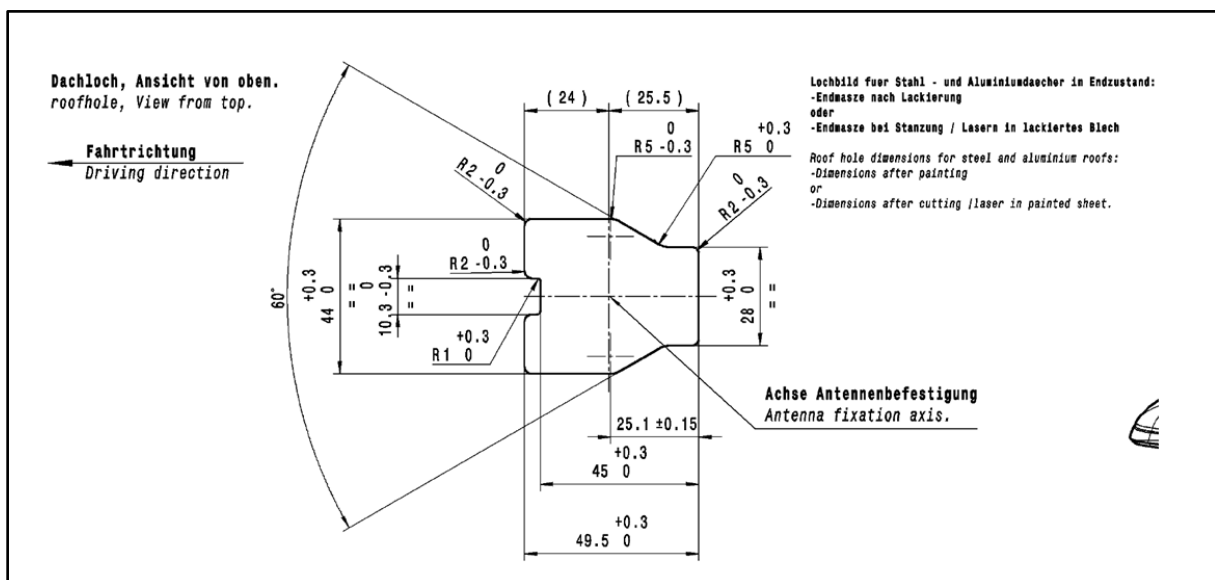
Dachloch, Ansicht von oben.
roofhole, View from top.

Fahrtrichtung
Driving direction

Lochbild fuer Stahl - und Aluminiumdaecher im Endzustand:
-Endmasze nach Lackierung
oder
-Endmasze bei Stanzung / Lasern in lackiertes Blech

Roof hole dimensions for steel and aluminium roofs:
-Dimensions after painting
or
-Dimensions after cutting /laser in painted sheet.

(24)
(25.5)
0
R5 -0.3
+0.3
R5 0
0
R2 -0.3
0
R2 -0.3
0
R2 -0.3
60°
+0.3
44 0
=
=
0
10.3 -0.3
=
=
+0.3
R1 0
+0.3
28 0
=
=

Achse Antennenbefestigung
Antenna fixation axis.

25.1 ±0.15
+0.3
45 0
+0.3
49.5 0